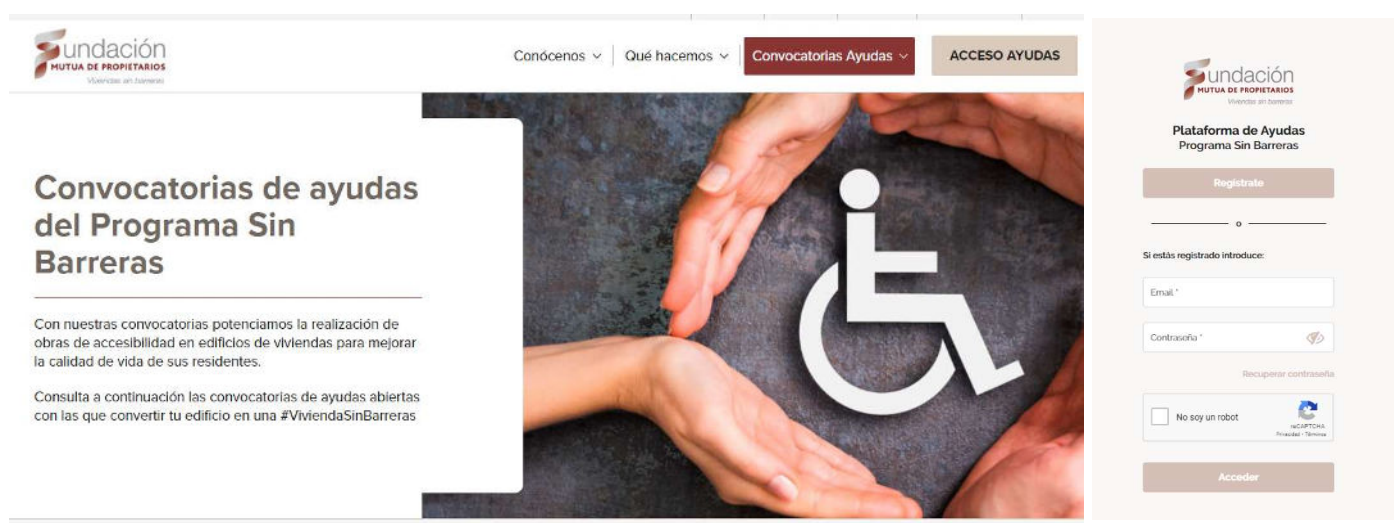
Fundación
MUTUA DE PROPIETARIOS
Viviendas sin barreras

Conócenos
Qué hacemos
Convocatorias Ayudas
ACCESO AYUDAS

Convocatorias de ayudas del Programa Sin Barreras

Con nuestras convocatorias potenciamos la realización de obras de accesibilidad en edificios de viviendas para mejorar la calidad de vida de sus residentes.

Consulta a continuación las convocatorias de ayudas abiertas con las que convertir tu edificio en una #ViviendaSinBarreras

Fundación
MUTUA DE PROPIETARIOS
Viviendas sin barreras

Plataforma de Ayudas
Programa Sin Barreras

Regístrate

o

Si estás registrado introduce:

Email *

Contraseña *

Recuperar contraseña

No soy un robot
reCAPTCHA
Privacidad - Términos

Acceder